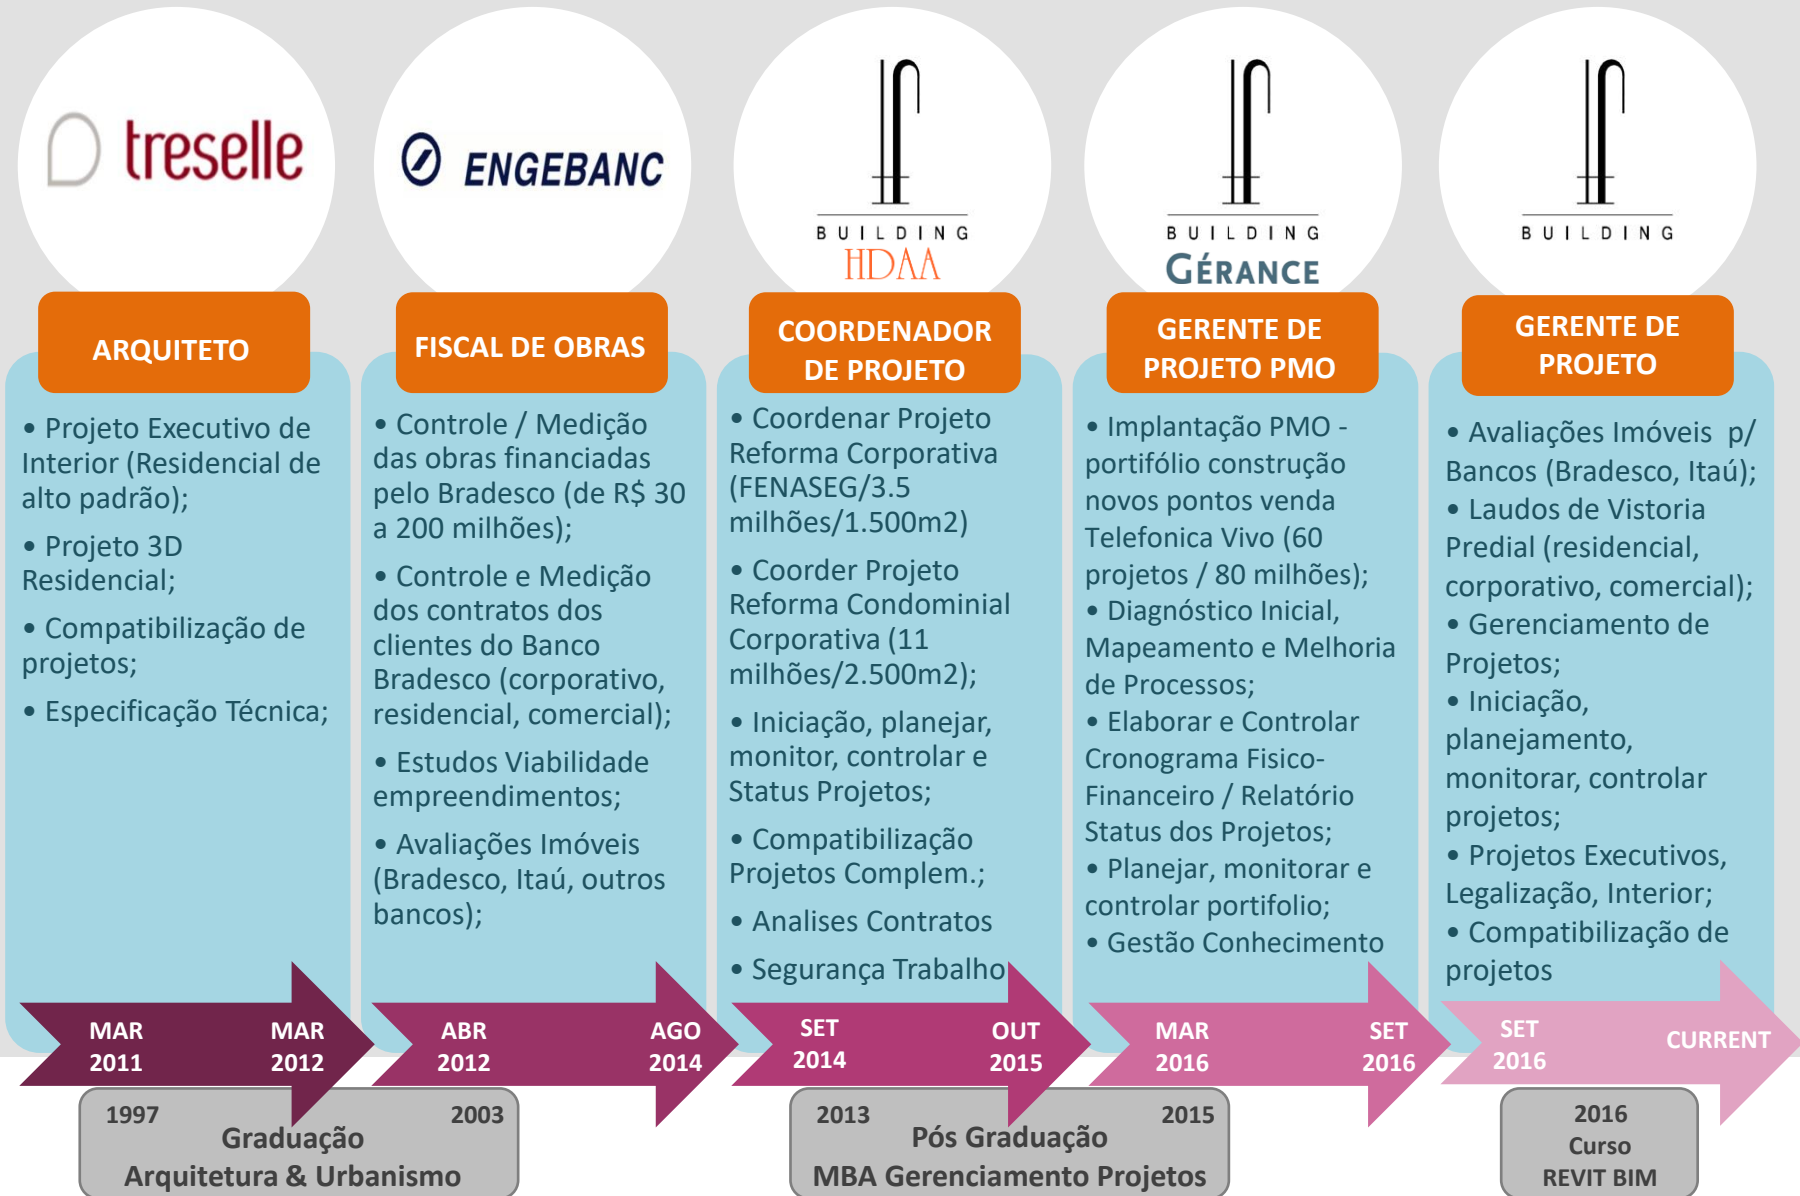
treselle

ENGEBANC

BUILDING HDAA

BUILDING GÉRANCE

BUILDING

ARQUITETO

• Projeto Executivo de Interior (Residencial de alto padrão);
• Projeto 3D Residencial;
• Compatibilização de projetos;
• Especificação Técnica;

FISCAL DE OBRAS

• Controle / Medição das obras financiadas pelo Bradesco (de R$ 30 a 200 milhões);
• Controle e Medição dos contratos dos clientes do Banco Bradesco (corporativo, residencial, comercial);
• Estudos Viabilidade empreendimentos;
• Avaliações Imóveis (Bradesco, Itaú, outros bancos);

COORDENADOR DE PROJETO

• Coordenar Projeto Reforma Corporativa (FENASEG/3.5 milhões/1.500m2)
• Coorder Projeto Reforma Condominial Corporativa (11 milhões/2.500m2);
• Iniciação, planejar, monitor, controlar e Status Projetos;
• Compatibilização Projetos Complem.;
• Analises Contratos
• Segurança Trabalho

GERENTE DE PROJETO PMO

• Implantação PMO - portifólio construção novos pontos venda Telefonica Vivo (60 projetos / 80 milhões);
• Diagnóstico Inicial, Mapeamento e Melhoria de Processos;
• Elaborar e Controlar Cronograma Fisico-Financeiro / Relatório Status dos Projetos;
• Planejar, monitorar e controlar portifolio;
• Gestão Conhecimento

GERENTE DE PROJETO

• Avaliações Imóveis p/ Bancos (Bradesco, Itaú);
• Laudos de Vistoria Predial (residencial, corporativo, comercial);
• Gerenciamento de Projetos;
• Iniciação, planejamento, monitorar, controlar projetos;
• Projetos Executivos, Legalização, Interior;
• Compatibilização de projetos

MAR 2011 MAR 2012
ABR 2012 AGO 2014
SET 2014 OUT 2015
MAR 2016 SET 2016
SET 2016 CURRENT

1997 2003
Graduação
Arquitetura & Urbanismo

2013 2015
Pós Graduação
MBA Gerenciamento Projetos

2016
Curso
REVIT BIM